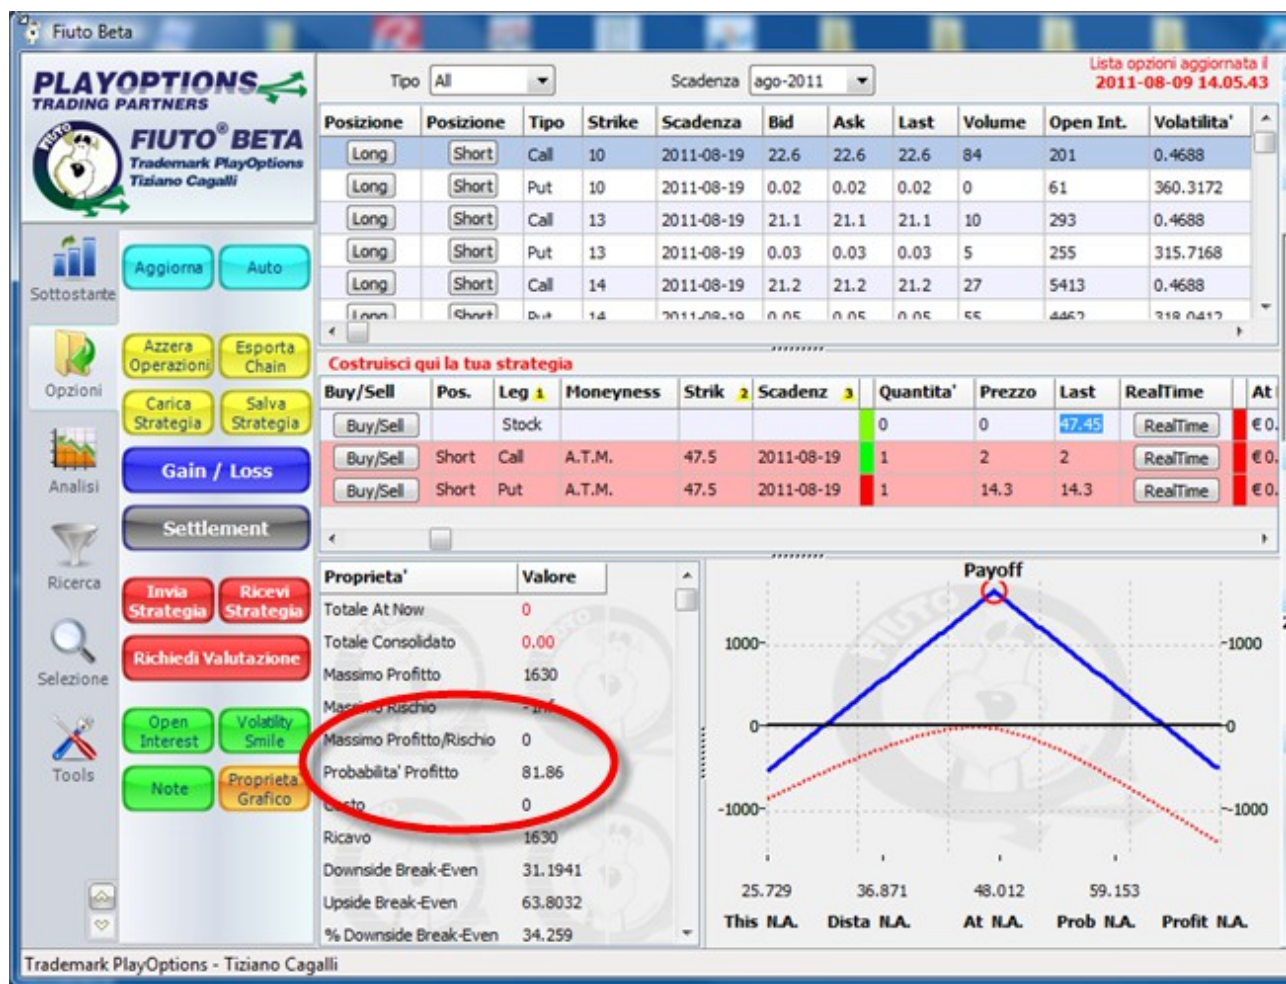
Fiuto Beta

PLAYOPTIONS
TRADING PARTNERS
FIUTO® BETA
Trademark PlayOptions
Tiziano Cagalli

Sottostante
Opzioni
Analisi
Ricerca
Selezione
Tools

Aggiorna
Auto
Azzera Operazioni
Esporta Chain
Carica Strategia
Salva Strategia
Gain / Loss
Settlement
Invia Strategia
Ricevi Strategia
Richiedi Valutazione
Open Interest
Volatility Smile
Note
Proprieta' Grafico

Tipo All
Scadenza ago-2011
Lista opzioni aggiornata il 2011-08-09 14.05.43

| Posizione | Posizione | Tipo | Strike | Scadenza | Bid | Ask | Last | Volume | Open Int. | Volatilita' |
|---|---|---|---|---|---|---|---|---|---|---|
| Long | Short | Call | 10 | 2011-08-19 | 22.6 | 22.6 | 22.6 | 84 | 201 | 0.4688 |
| Long | Short | Put | 10 | 2011-08-19 | 0.02 | 0.02 | 0.02 | 0 | 61 | 360.3172 |
| Long | Short | Call | 13 | 2011-08-19 | 21.1 | 21.1 | 21.1 | 10 | 293 | 0.4688 |
| Long | Short | Put | 13 | 2011-08-19 | 0.03 | 0.03 | 0.03 | 5 | 255 | 315.7168 |
| Long | Short | Call | 14 | 2011-08-19 | 21.2 | 21.2 | 21.2 | 27 | 5413 | 0.4688 |
| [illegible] | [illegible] | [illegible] | 14 | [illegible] | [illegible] | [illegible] | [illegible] | 55 | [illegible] | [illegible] |

Costruisci qui la tua strategia

| Buy/Sell | Pos. | Leg 1 | Moneyness | Strik 2 | Scadenz 3 | Quantita' | Prezzo | Last | RealTime | At |
|---|---|---|---|---|---|---|---|---|---|---|
| Buy/Sell | | Stock | | | | 0 | 0 | 47.45 | RealTime | €0. |
| Buy/Sell | Short | Call | A.T.M. | 47.5 | 2011-08-19 | 1 | 2 | 2 | RealTime | €0. |
| Buy/Sell | Short | Put | A.T.M. | 47.5 | 2011-08-19 | 1 | 14.3 | 14.3 | RealTime | €0. |

| Proprieta' | Valore |
|---|---|
| Totale At Now | 0 |
| Totale Consolidato | 0.00 |
| Massimo Profitto | 1630 |
| Massimo Rischio | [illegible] |
| Massimo Profitto/Rischio | 0 |
| Probabilita' Profitto | 81.86 |
| Costo | 0 |
| Ricavo | 1630 |
| Downside Break-Even | 31.1941 |
| Upside Break-Even | 63.8032 |
| % Downside Break-Even | 34.259 |

Payoff
1000
0
-1000
1000
0
-1000
25.729 36.871 48.012 59.153
This N.A. Dista N.A. At N.A. Prob N.A. Profit N.A.

Trademark PlayOptions - Tiziano Cagalli